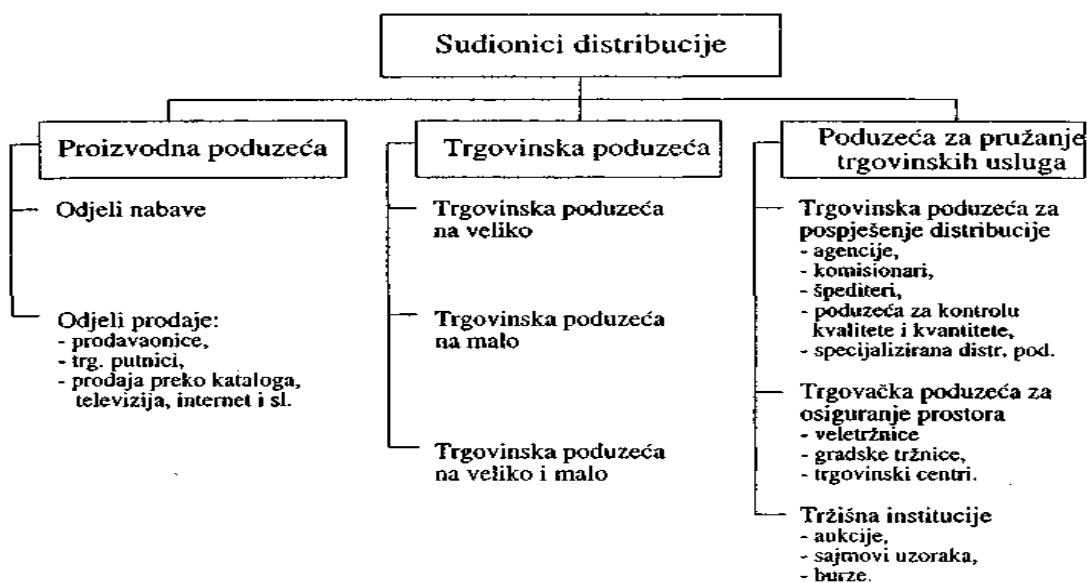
Sudionici distribucije

Proizvodna poduzeća

Odjeli nabave

Odjeli prodaje:
- prodavaonice,
- trg. putnici,
- prodaja preko kataloga, televizija, internet i sl.

Trgovinska poduzeća

Trgovinska poduzeća na veliko

Trgovinska poduzeća na malo

Trgovinska poduzeća na veliko i malo

Poduzeća za pružanje trgovinskih usluga

Trgovinska poduzeća za pospješenje distribucije
- agencije,
- komisionari,
- špediteri,
- poduzeća za kontrolu kvalitete i kvantitete,
- specijalizirana distr. pod.

Trgovačka poduzeća za osiguranje prostora
- veletržnice
- gradske tržnice,
- trgovinski centri.

Tržišna institucije
- aukcije,
- sajmovi uzoraka,
- burze.